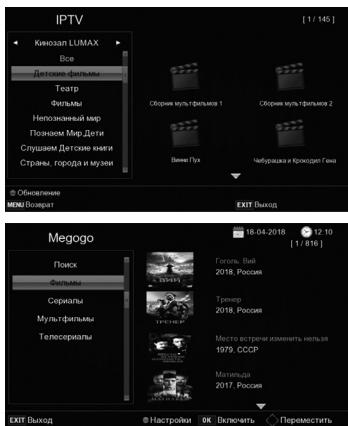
IPTV

[1 / 145]

Кинозал LUMAX

Все

Детские фильмы

Театр

Фильмы

Непознанный мир

Познаем Мир.Дети

Слушаем Детские книги

Страны, города и музеи

Сборник мультфильмов 1

Сборник мультфильмов 2

Винни Пух

Чебурашка и Крокодил Гена

Обновление

MENU Возврат

EXIT Выход

Megogo

18-04-2018

12:10

[1 / 816]

Поиск

Фильмы

Сериалы

Мультфильмы

Телесериалы

Гоголь. Вий
2018, Россия

Тренер
2018, Россия

Место встречи изменить нельзя
1979, СССР

Матильда
2017, Россия

EXIT Выход

Настройки

OK Включить

Переместить